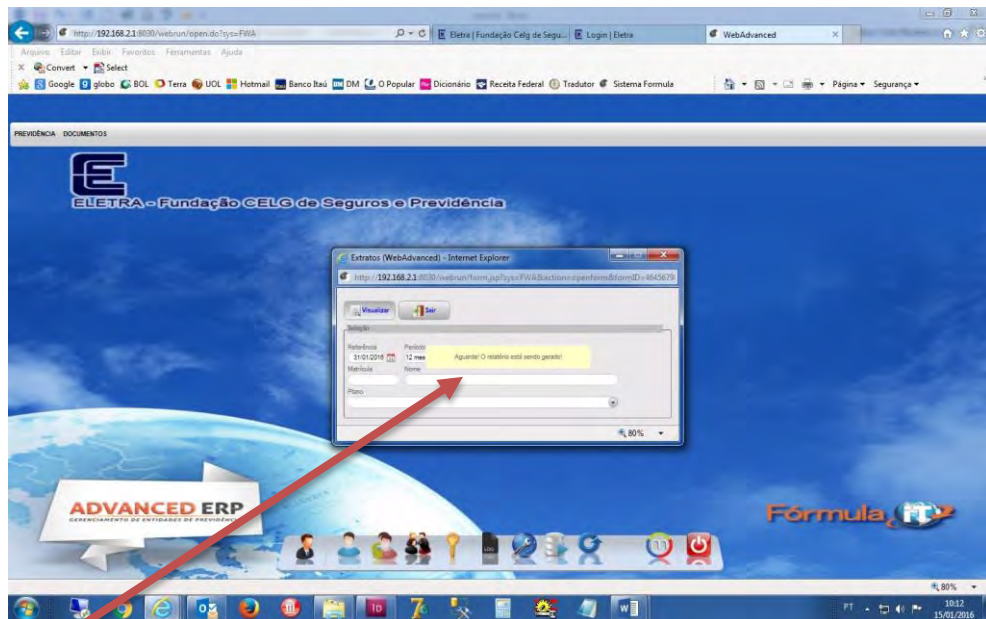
http://192.168.2.1:8030/webrun/open.do?sys=FWA

Eletra | Fundação Celg de Segu... Login | Eletra WebAdvanced

Arquivo Editar Exibir Favoritos Ferramentas Ajuda

Convert Select

Google globo BOL Terra UOL Hotmail Banco Itaú DM O Popular Dicionário Receita Federal Tradutor Sistema Formula

Página Segurança

PREVIDÊNCIA DOCUMENTOS

ELETRA - Fundação CELG de Seguros e Previdência

Extratos (WebAdvanced) - Internet Explorer

http://192.168.2.1:8030/webrun/form.jsp?sys=FWA&action=openform&formID=4645679

Visualizar Sair

Seleção

Referência 31/01/2016 Período 12 mes

Aguarde! O relatório está sendo gerado!

Matrícula Nome

Plano

80%

ADVANCED ERP
GERENCIAMENTO DE ENTIDADES DE PREVIDÊNCIA

Fórmula IT

80%

PT 10:12 15/01/2016